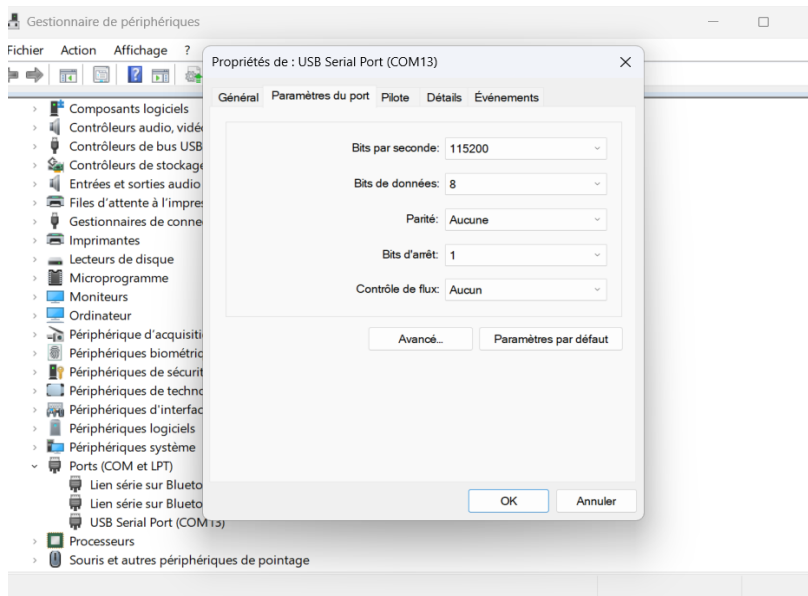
Gestionnaire de périphériques

Fichier Action Affichage ?

Composants logiciels
Contrôleurs audio, vidé
Contrôleurs de bus USB
Contrôleurs de stockage
Entrées et sorties audio
Files d'attente à l'impre
Gestionnaires de conne
Imprimantes
Lecteurs de disque
Microprogramme
Moniteurs
Ordinateur
Périphérique d'acquisiti
Périphériques biométric
Périphériques de sécurit
Périphériques de techno
Périphériques d'interfac
Périphériques logiciels
Périphériques système
Ports (COM et LPT)
Lien série sur Blueto
Lien série sur Blueto
USB Serial Port (COM13)
Processeurs
Souris et autres périphériques de pointage

Propriétés de : USB Serial Port (COM13)

Général Paramètres du port Pilote Détails Événements

Bits par seconde: 115200
Bits de données: 8
Parité: Aucune
Bits d'arrêt: 1
Contrôle de flux: Aucun

Avancé... Paramètres par défaut

OK Annuler